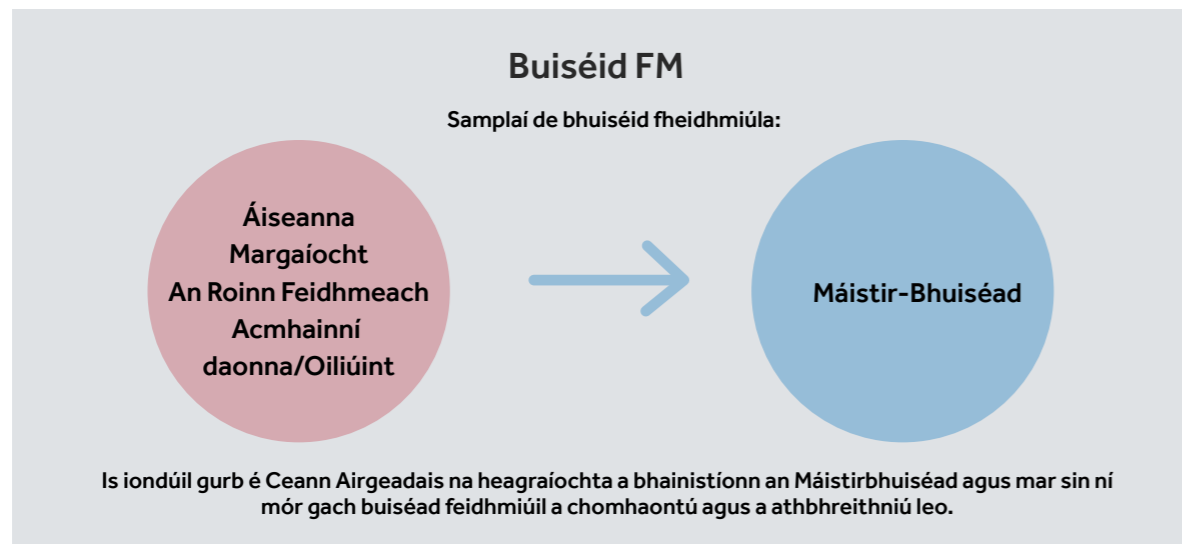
Buiséid FM

Samplaí de bhuiséid fheidhmiúla:

Áiseanna
Margaíocht
An Roinn Feidhmeach
Acmhainní daonna/Oiliúint

Máistir-Bhuiséad

Is iondúil gurb é Ceann Airgeadais na heagraíochta a bhainistíonn an Máistirbhuiséad agus mar sin ní mór gach buiséad feidhmiúil a chomhaontú agus a athbhreithniú leo.